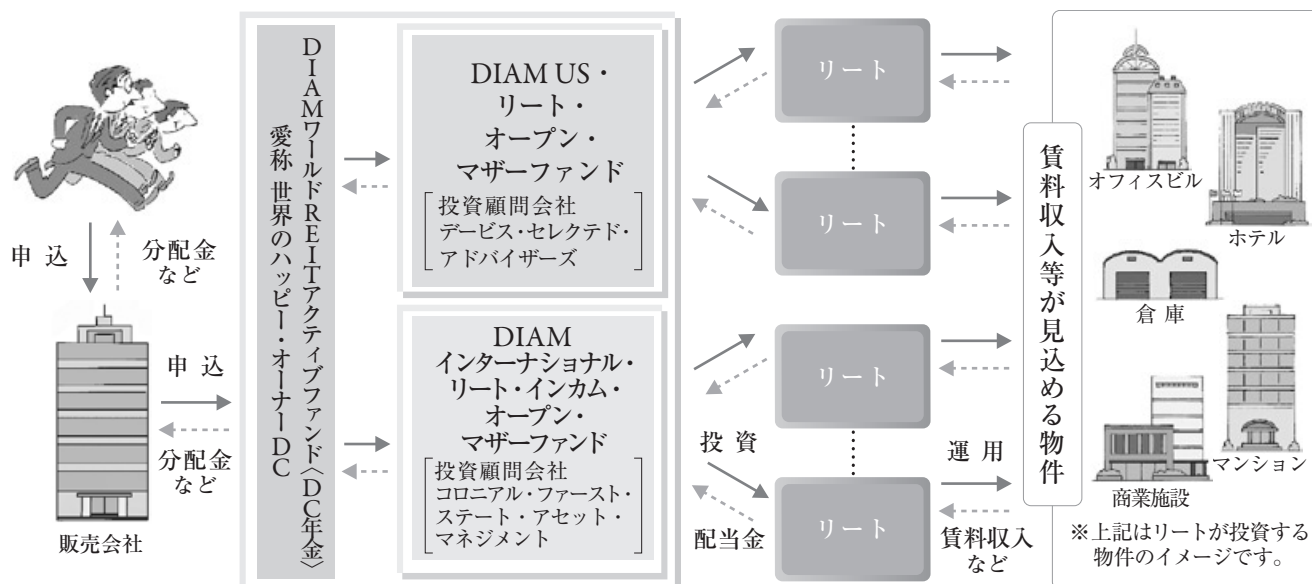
申込

分配金など

販売会社

申込

分配金など

DIAMワールドREITアクティブファンド〈DC年金〉
愛称 世界のハッピー・オーナーDC

DIAM US・リート・オープン・マザーファンド

投資顧問会社
デービス・セレクテド・アドバイザーズ

DIAM
インターナショナル・リート・インカム・オープン・マザーファンド

投資顧問会社
コロニアル・ファースト・ステート・アセット・マネジメント

投資

配当金

リート

リート

リート

リート

運用

賃料収入など

賃料収入等が見込める物件

オフィスビル

ホテル

倉庫

マンション

商業施設

※上記はリートが投資する物件のイメージです。